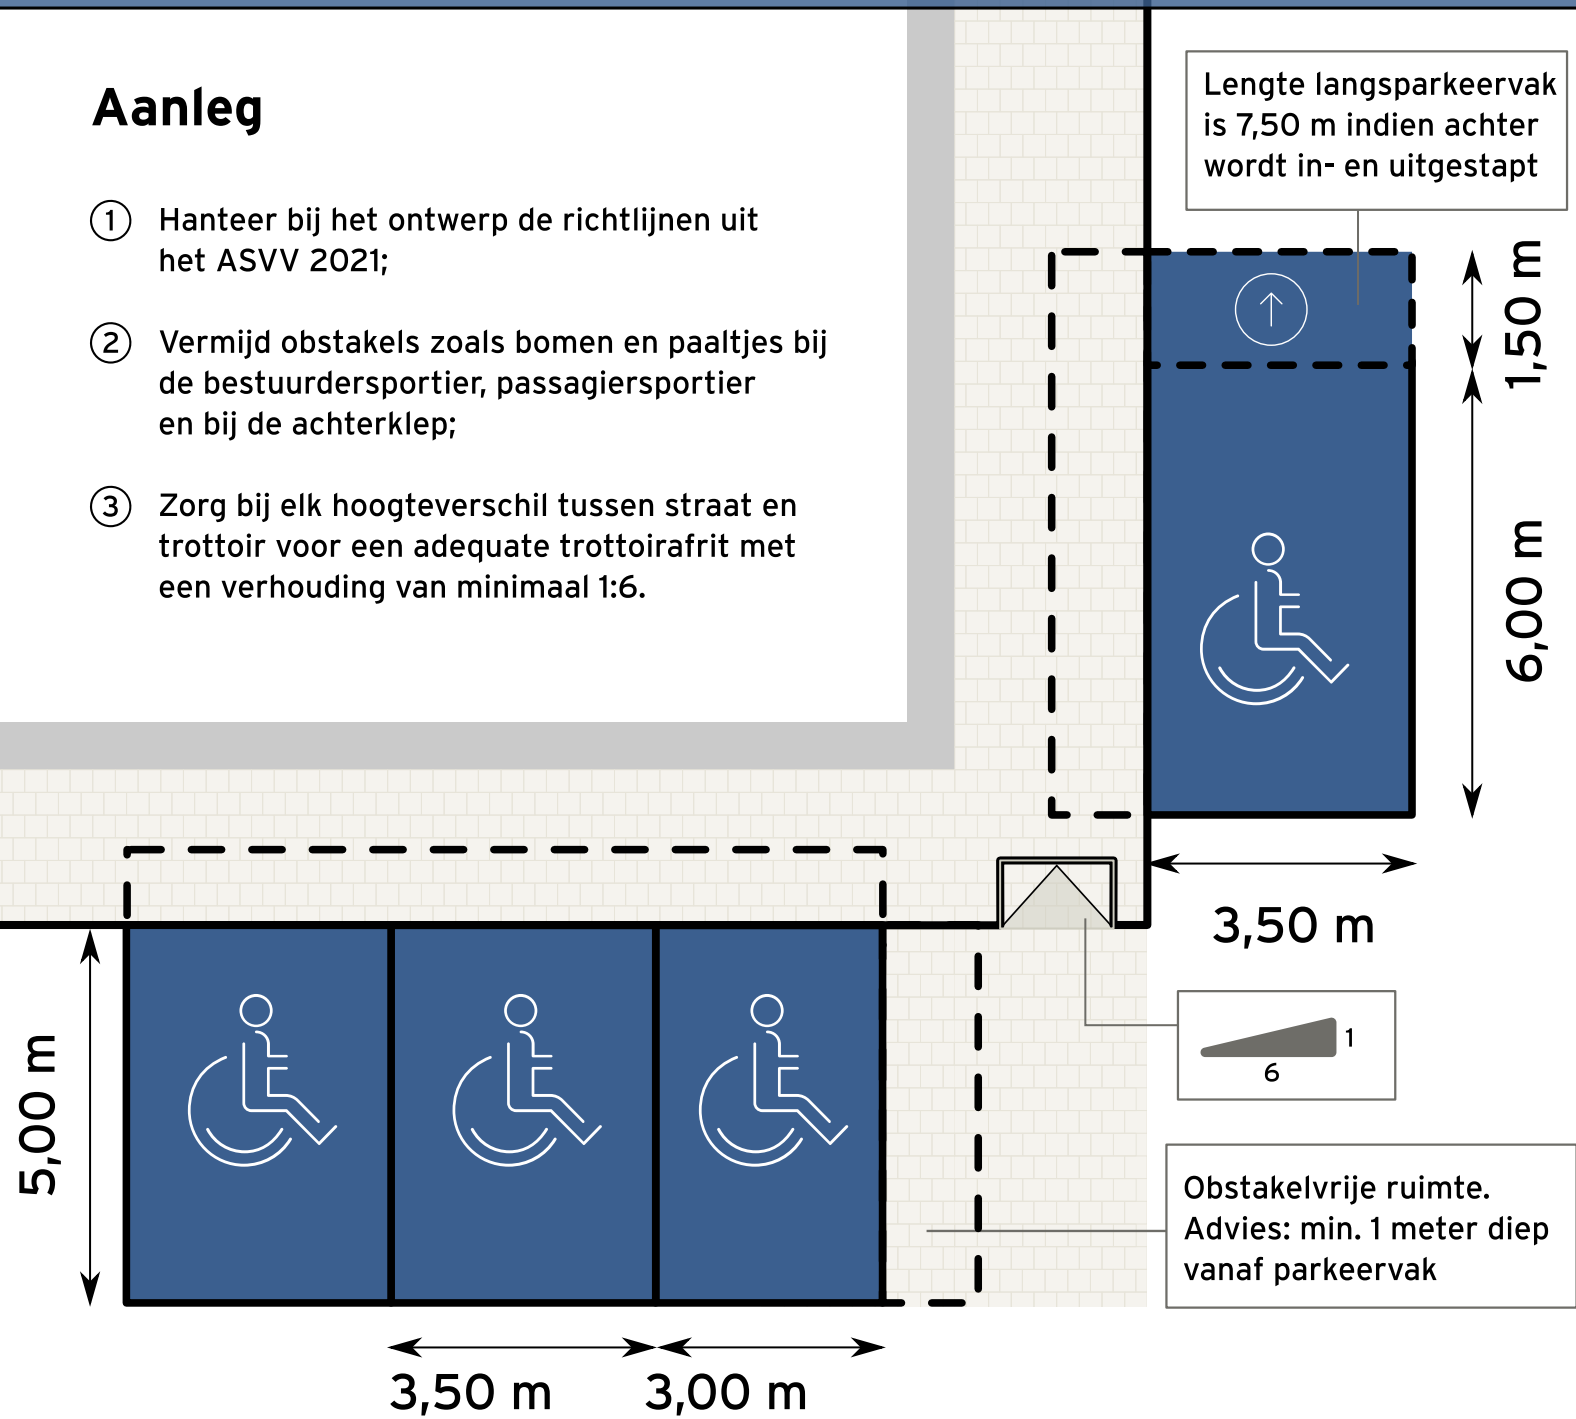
Aanleg

① Hanteer bij het ontwerp de richtlijnen uit het ASVV 2021;

② Vermijd obstakels zoals bomen en paaltjes bij de bestuurdersportier, passagiersportier en bij de achterklep;

③ Zorg bij elk hoogteverschil tussen straat en trottoir voor een adequate trottoirafrit met een verhouding van minimaal 1:6.

Lengte langsparkeervak is 7,50 m indien achter wordt in- en uitgestapt

1,50 m

6,00 m

3,50 m

1

6

Obstakelvrije ruimte. Advies: min. 1 meter diep vanaf parkeervak

5,00 m

3,50 m

3,00 m